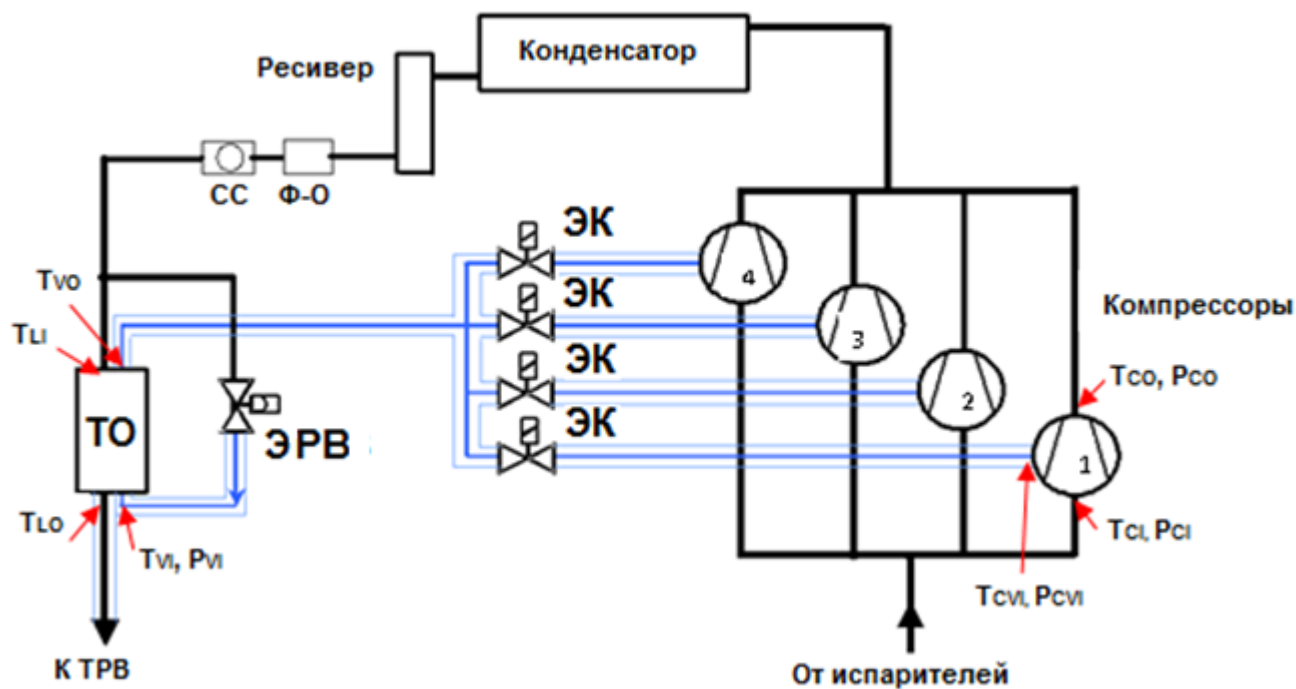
Конденсатор

Ресивер

СС

Ф-О

ЭК

ЭК

ЭК

ЭК

4

3

2

1

Компрессоры

$T_{VO}$

$T_{LI}$

ТО

ЭРВ

$T_{CO}$, $P_{CO}$

$T_{LO}$

$T_{VI}$, $P_{VI}$

$T_{CI}$, $P_{CI}$

$T_{CVI}$, $P_{CVI}$

К ТРВ

От испарителей